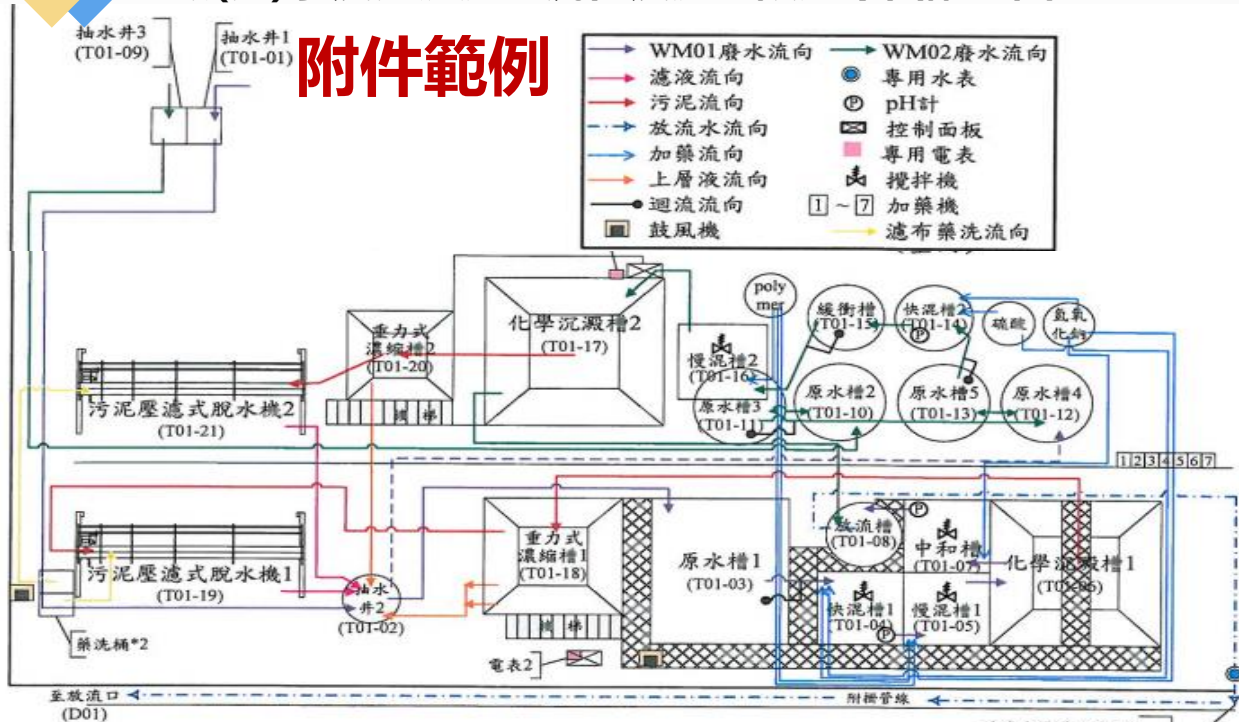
附件範例

抽水井3 (T01-09)
抽水井1 (T01-01)

WM01廢水流向
WM02廢水流向
濾液流向
專用水表
污泥流向
pH計
放流水流向
控制面板
加藥流向
專用電表
上層液流向
攪拌機
迴流流向
1 ~ 7 加藥機
鼓風機
濾布藥洗流向

poly mer
緩衝槽 (T01-15)
快混槽2 (T01-14)
硫酸
氫氧化鈉
重力式濃縮槽2 (T01-20)
化學沉澱槽2 (T01-17)
慢混槽2 (T01-16)
原水槽3 (T01-11)
原水槽2 (T01-10)
原水槽5 (T01-13)
原水槽4 (T01-12)
污泥壓濾式脫水機2 (T01-21)
樓梯
1 2 3 4 5 6 7
重力式濃縮槽1 (T01-18)
原水槽1 (T01-03)
放流槽 (T01-08)
中和槽 (T01-07)
化學沉澱槽1 (T01-06)
污泥壓濾式脫水機1 (T01-19)
抽水井2 (T01-02)
快混槽1 (T01-04)
慢混槽1 (T01-05)
藥洗桶*2
樓梯
電表2
至放流口 (D01)
附掛管線